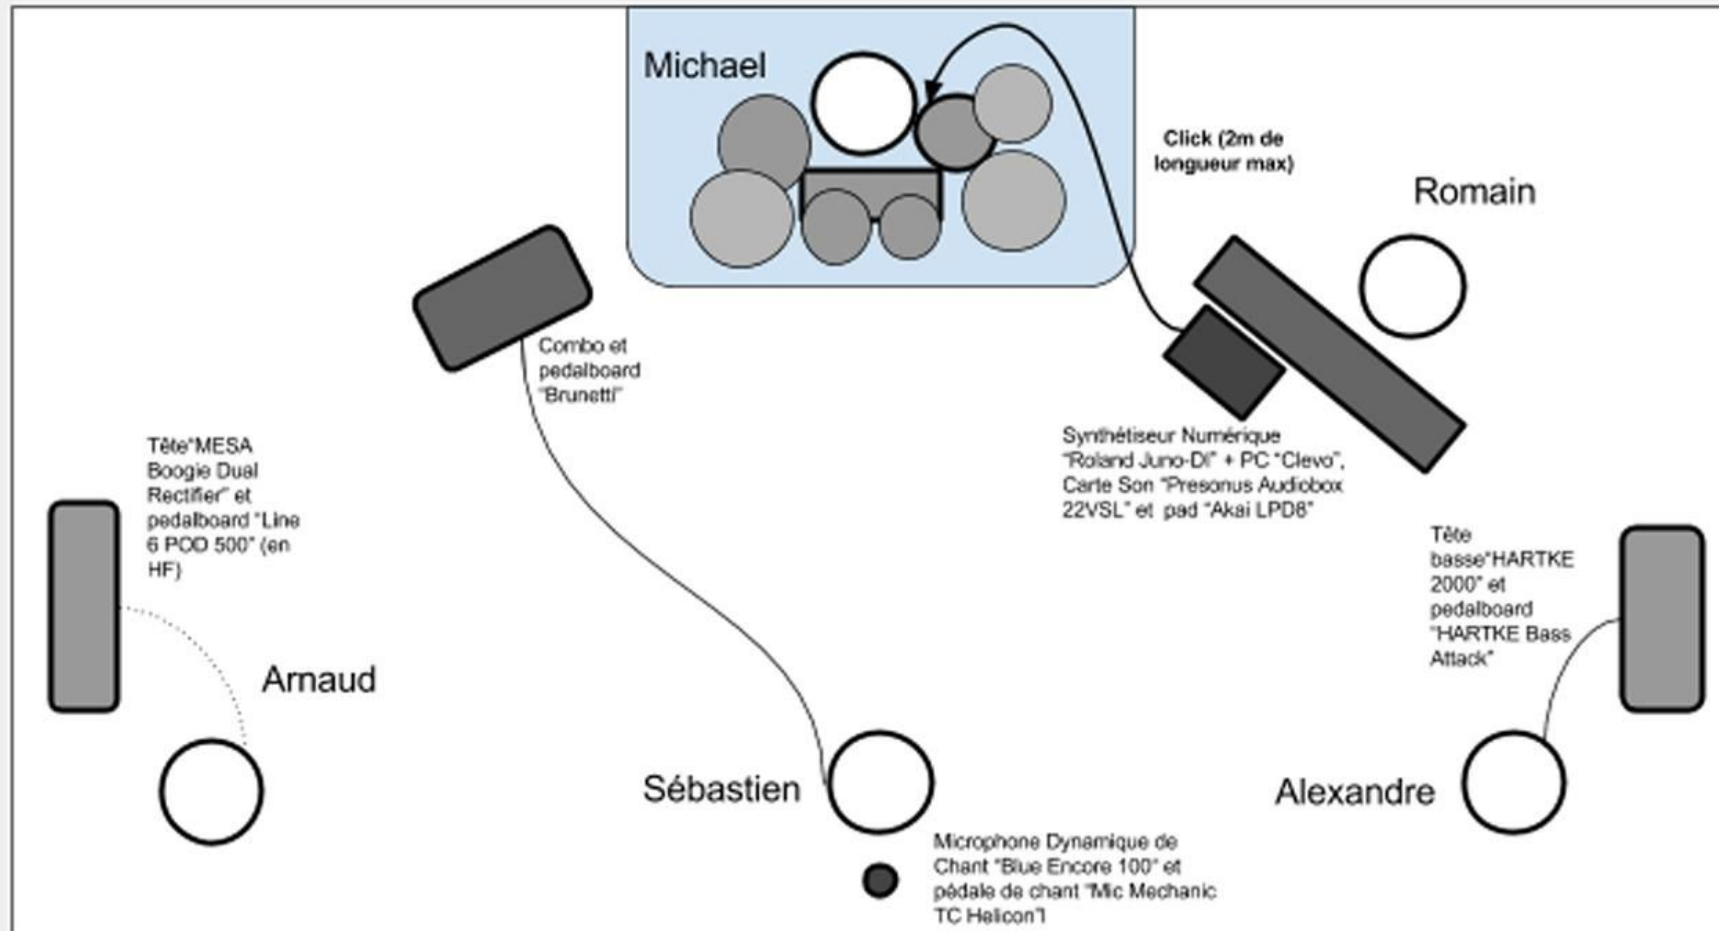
Michael

Click (2m de longueur max)

Romain

Combo et pedalboard "Brunetti"

Synthétiseur Numérique "Roland Juno-Di" + PC "Clevo", Carte Son "Presonus Audiobox 22VSL" et pad "Akai LPD8"

Tête"MESA Boogie Dual Rectifier" et pedalboard "Line 6 POD 500" (en HF)

Tête basse"HARTKE 2000" et pedalboard "HARTKE Bass Attack"

Arnaud

Sébastien

Alexandre

Microphone Dynamique de Chant "Blue Encore 100" et pédale de chant "Mic Mechanic TC Helicon"]